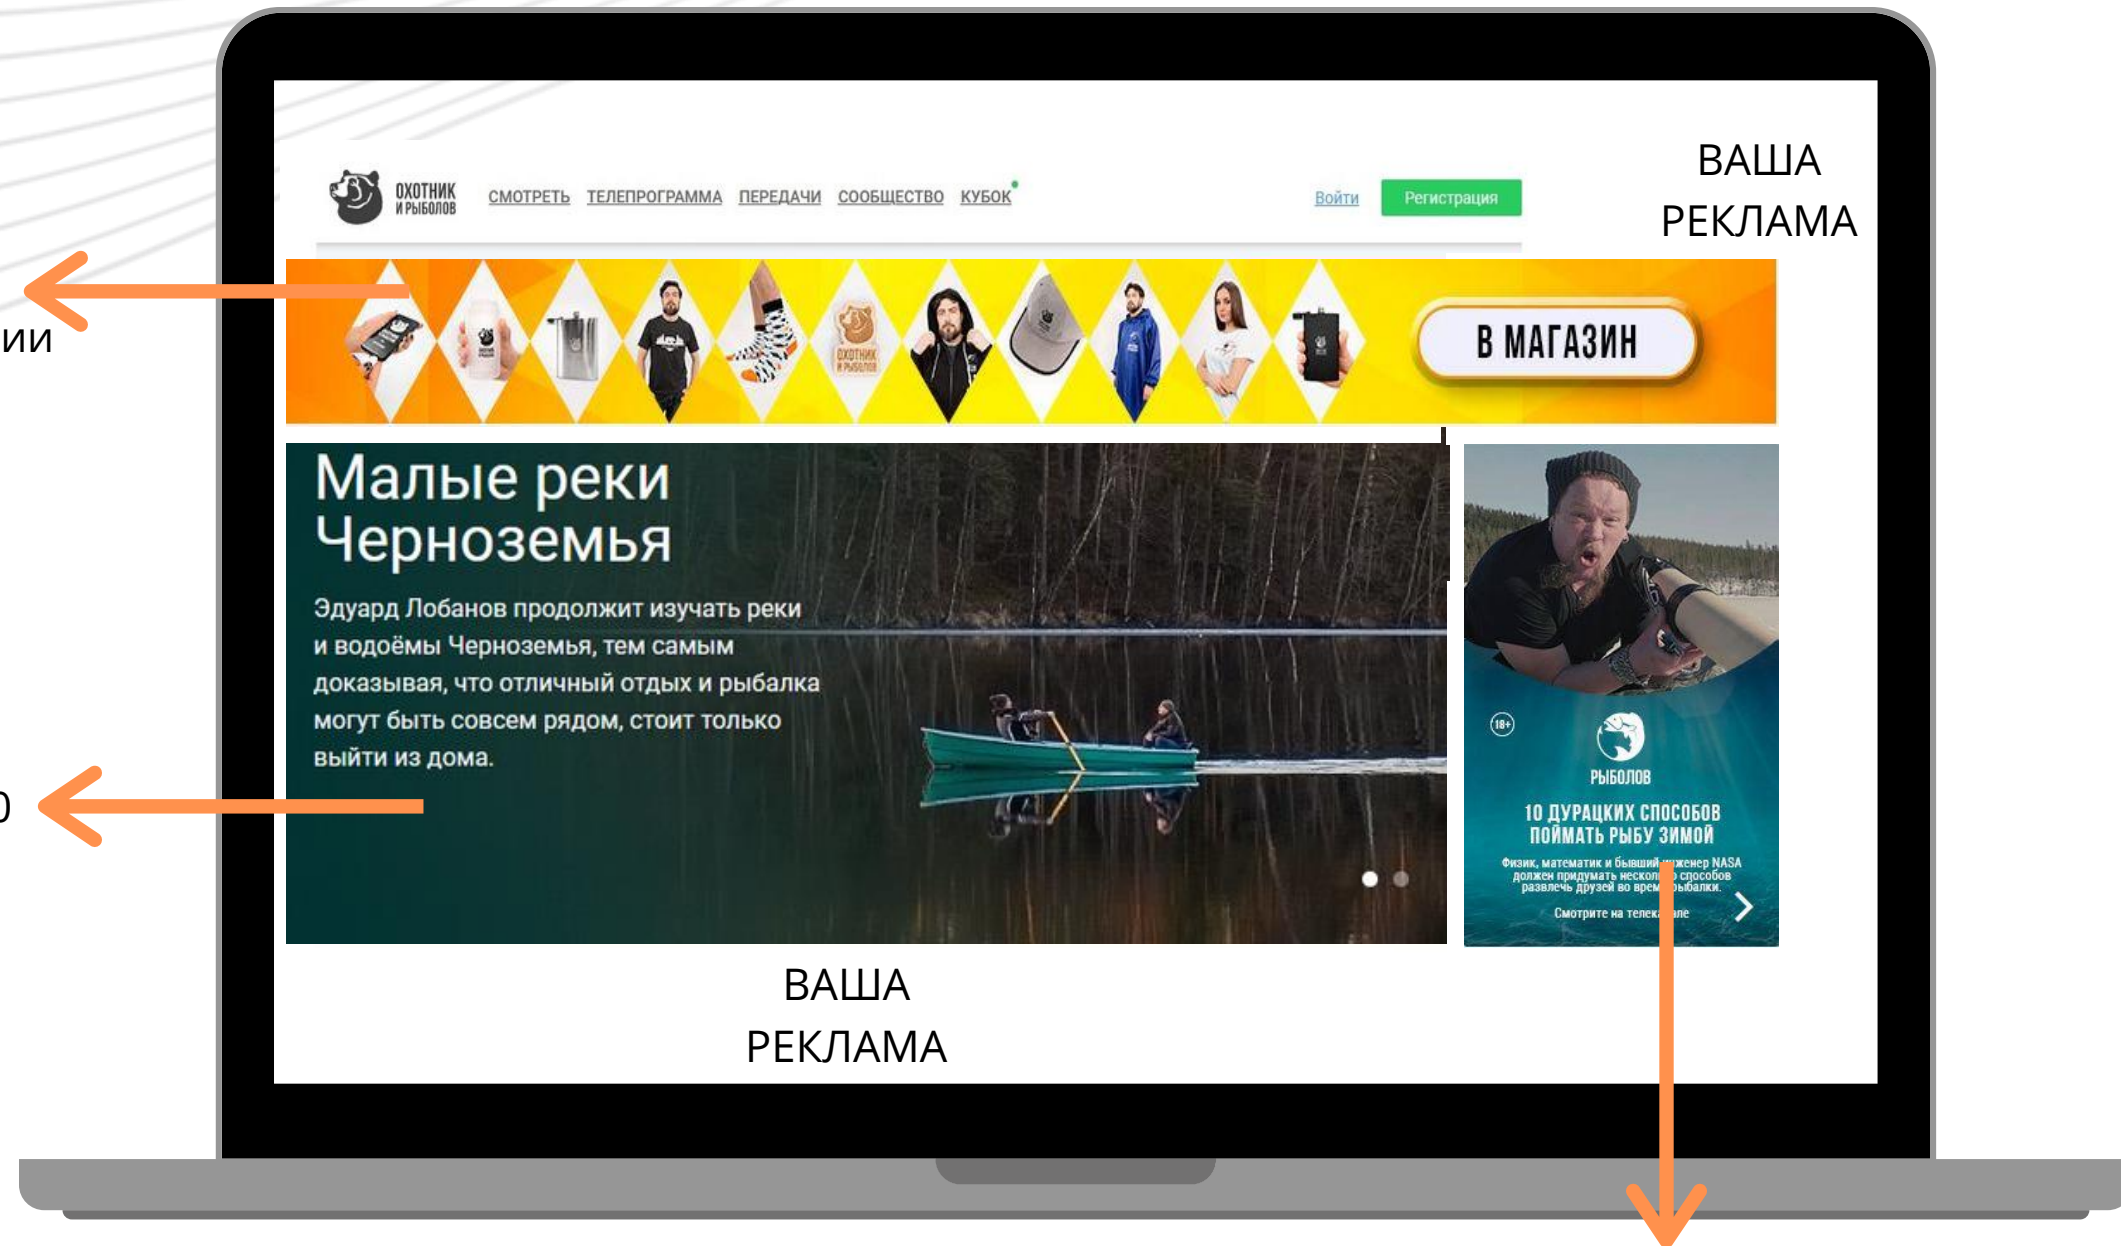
ии

0

ОХОТНИК И РЫБОЛОВ СМОТРЕТЬ ТЕЛЕПРОГРАММА ПЕРЕДАЧИ СООБЩЕСТВО КУБОК

Войти Регистрация

ВАША РЕКЛАМА

В МАГАЗИН

Малые реки Черноземья

Эдуард Лобанов продолжит изучать реки и водоёмы Черноземья, тем самым доказывая, что отличный отдых и рыбалка могут быть совсем рядом, стоит только выйти из дома.

18+

РЫБОЛОВ

10 ДУРАЦКИХ СПОСОБОВ ПОЙМАТЬ РЫБУ ЗИМОЙ

Физик, математик и бывший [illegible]женер NASA должен придумать нескол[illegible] способов развлечь друзей во врем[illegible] рыбалки.

Смотрите на телек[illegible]ле

ВАША РЕКЛАМА